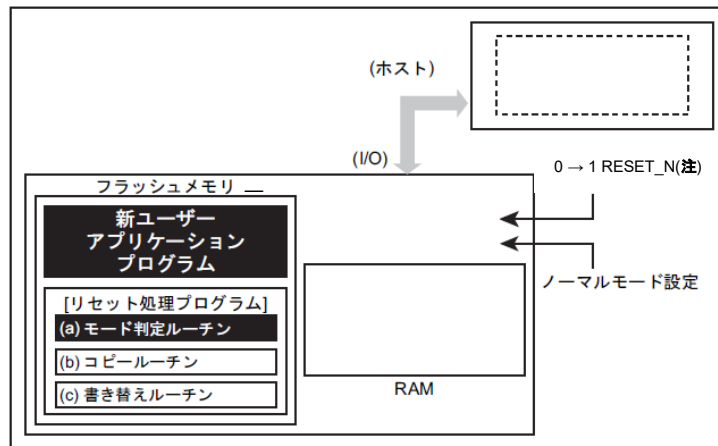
(ホスト)

(I/O)

$0 \rightarrow 1$ RESET_N(注)

フラッシュメモリ

新ユーザー
アプリケーション
プログラム

ノーマルモード設定

[リセット処理プログラム]

(a) モード判定ルーチン

(b) コピールーチン

(c) 書き替えルーチン

RAM